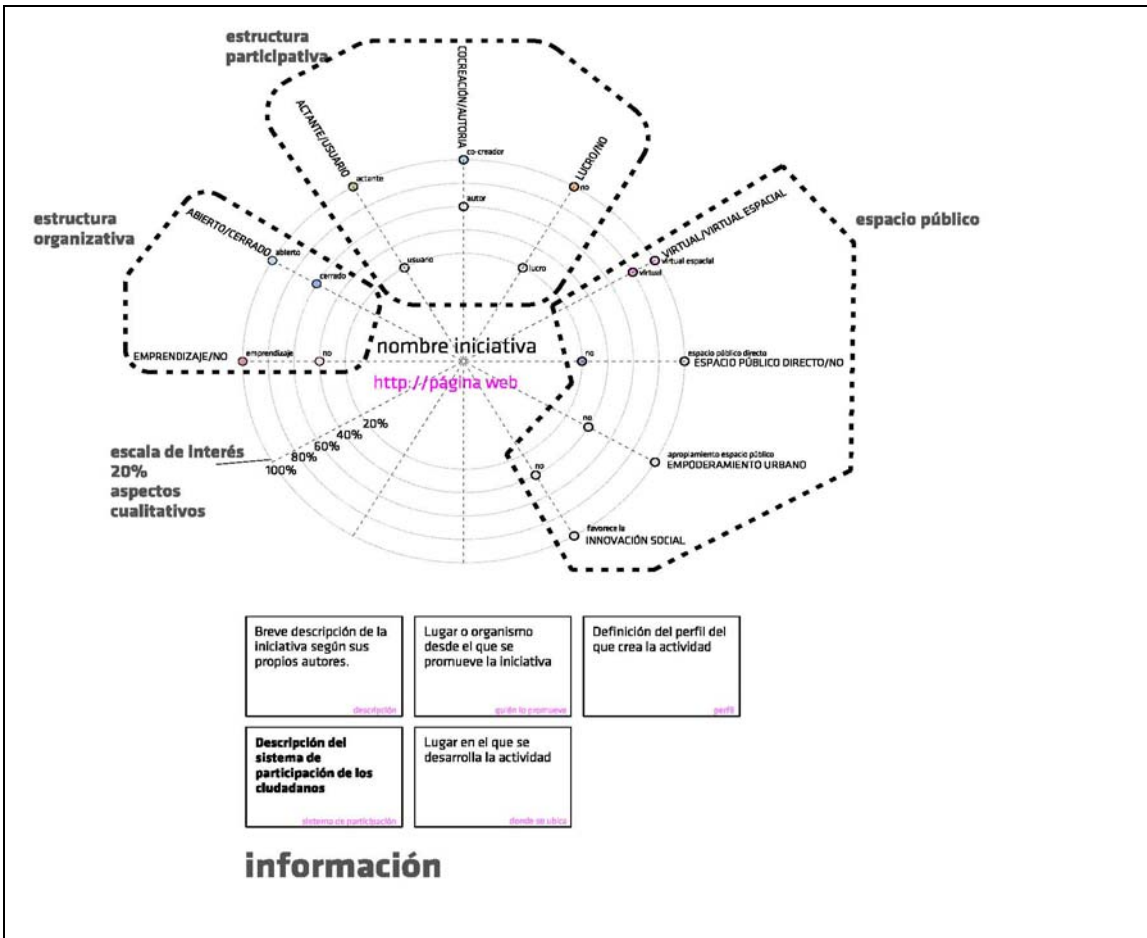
estructura participativa

COCREACIÓN/AUTORIA

ACTANTE/USUARIO

LUCRO/NO

co-creador

actante

no

autor

usuario

lucro

estructura organizativa

ABIERTO/CERRADO

abierto

cerrado

VIRTUAL/VIRTUAL ESPACIAL

espacio público

virtual espacial

virtual

EMPRENDIZAJE/NO

emprendizaje

no

nombre iniciativa

http://página web

no

espacio público directo
ESPACIO PÚBLICO DIRECTO/NO

no

20%
40%
60%
80%
100%

escala de interés 20% aspectos cualitativos

apropiamiento espacio público
EMPODERAMIENTO URBANO

no

favorece la
INNOVACIÓN SOCIAL

Breve descripción de la iniciativa según sus propios autores.
descripción

Lugar o organismo desde el que se promueve la iniciativa
quién lo promueve

Definición del perfil del que crea la actividad
perfil

Descripción del sistema de participación de los ciudadanos
sistema de participación

Lugar en el que se desarrolla la actividad
donde se ubica

información